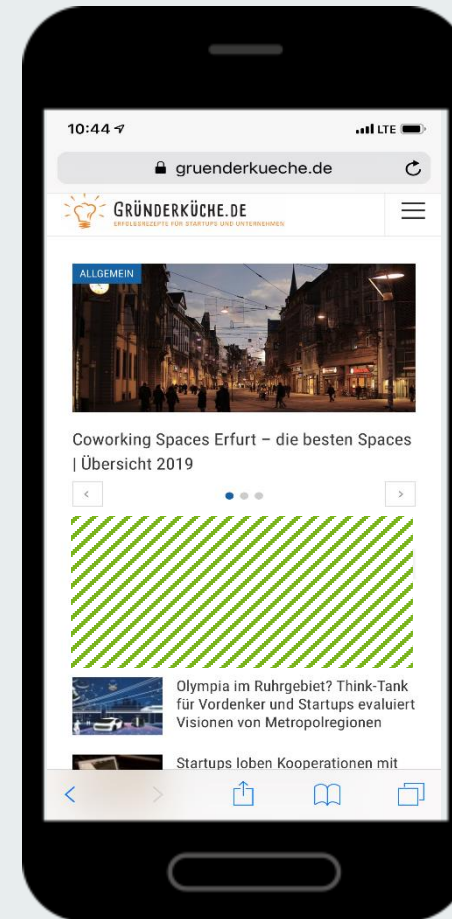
10:44

LTE

gruenderkueche.de

GRÜNDERKÜCHE.DE
ERFOLGSREZEPTE FÜR STARTUPS UND UNTERNEHMEN

ALLGEMEIN

Coworking Spaces Erfurt – die besten Spaces | Übersicht 2019

Olympia im Ruhrgebiet? Think-Tank für Vordenker und Startups evaluiert Visionen von Metropolregionen

Startups loben Kooperationen mit